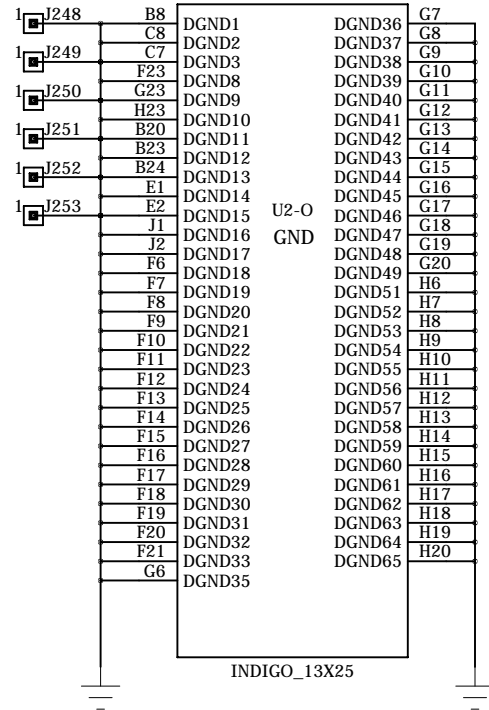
1 J248
1 J249
1 J250
1 J251
1 J252
1 J253

B8 DGND1
C8 DGND2
C7 DGND3
F23 DGND8
G23 DGND9
H23 DGND10
B20 DGND11
B23 DGND12
B24 DGND13
E1 DGND14
E2 DGND15
J1 DGND16
J2 DGND17
F6 DGND18
F7 DGND19
F8 DGND20
F9 DGND21
F10 DGND22
F11 DGND23
F12 DGND24
F13 DGND25
F14 DGND26
F15 DGND27
F16 DGND28
F17 DGND29
F18 DGND30
F19 DGND31
F20 DGND32
F21 DGND33
G6 DGND35

U2-O
GND

DGND36 G7
DGND37 G8
DGND38 G9
DGND39 G10
DGND40 G11
DGND41 G12
DGND42 G13
DGND43 G14
DGND44 G15
DGND45 G16
DGND46 G17
DGND47 G18
DGND48 G19
DGND49 G20
DGND51 H6
DGND52 H7
DGND53 H8
DGND54 H9
DGND55 H10
DGND56 H11
DGND57 H12
DGND58 H13
DGND59 H14
DGND60 H15
DGND61 H16
DGND62 H17
DGND63 H18
DGND64 H19
DGND65 H20

INDIGO_13X25